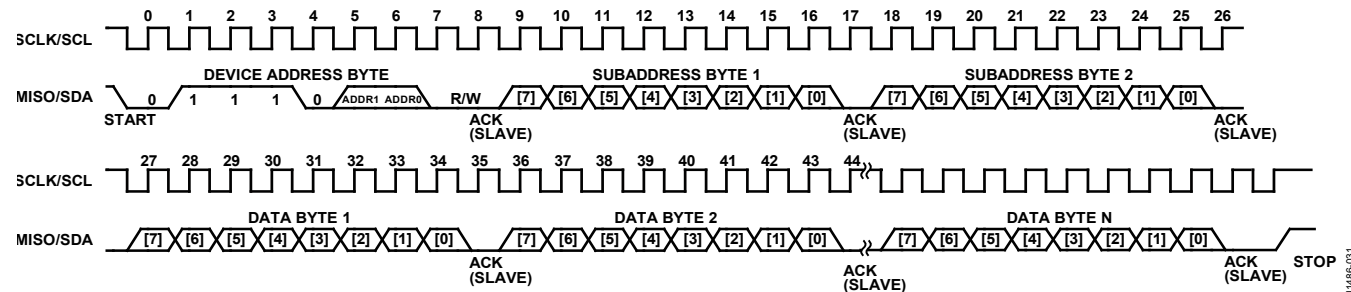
0 1 2 3 4 5 6 7 8 9 10 11 12 13 14 15 16 17 18 19 20 21 22 23 24 25 26

SCLK/SCL

DEVICE ADDRESS BYTE

SUBADDRESS BYTE 1

SUBADDRESS BYTE 2

MISO/SDA 0 1 1 1 0 ADDR1 ADDR0 R/W [7] [6] [5] [4] [3] [2] [1] [0] [7] [6] [5] [4] [3] [2] [1] [0]

START

ACK (SLAVE)

ACK (SLAVE)

ACK (SLAVE)

27 28 29 30 31 32 33 34 35 36 37 38 39 40 41 42 43 44

SCLK/SCL

DATA BYTE 1

DATA BYTE 2

DATA BYTE N

MISO/SDA [7] [6] [5] [4] [3] [2] [1] [0] [7] [6] [5] [4] [3] [2] [1] [0] [7] [6] [5] [4] [3] [2] [1] [0]

ACK (SLAVE)

ACK (SLAVE)

ACK (SLAVE)

STOP

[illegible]486-031